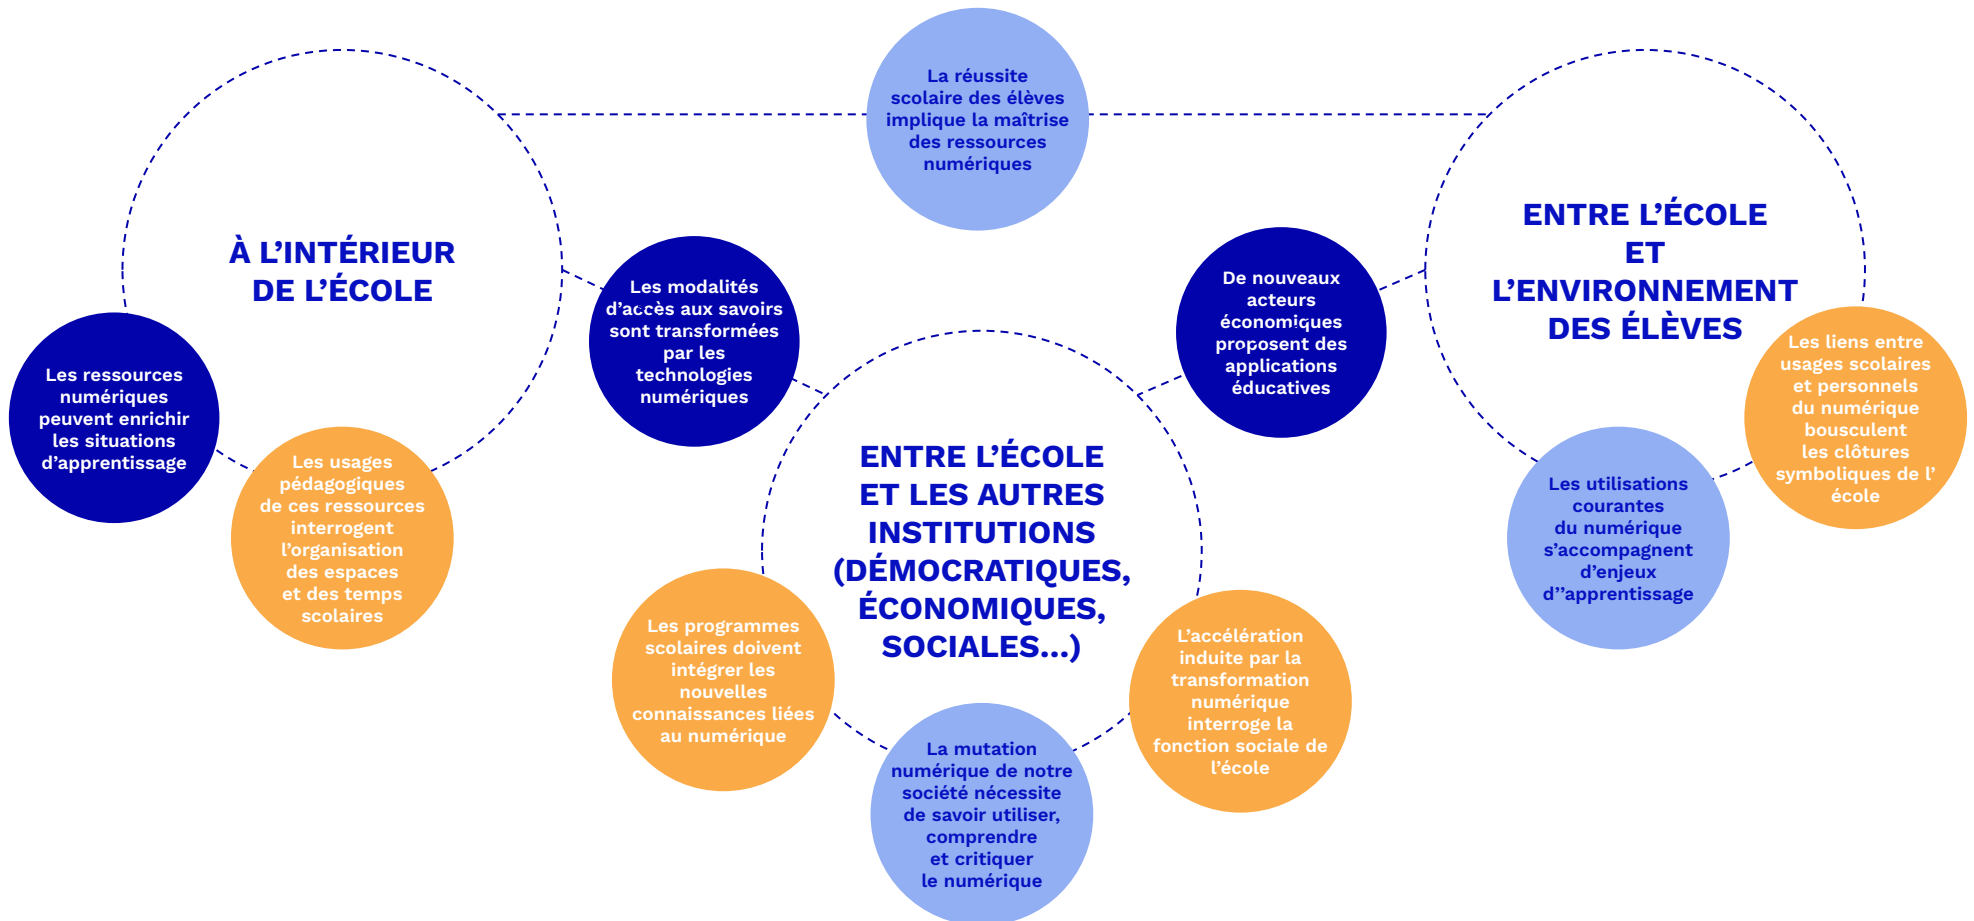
La réussite scolaire des élèves implique la maîtrise des ressources numériques

À L'INTÉRIEUR DE L'ÉCOLE

Les ressources numériques peuvent enrichir les situations d'apprentissage

Les usages pédagogiques de ces ressources interrogent l'organisation des espaces et des temps scolaires

Les modalités d'accès aux savoirs sont transformées par les technologies numériques

ENTRE L'ÉCOLE ET LES AUTRES INSTITUTIONS (DÉMOCRATIQUES, ÉCONOMIQUES, SOCIALES...)

Les programmes scolaires doivent intégrer les nouvelles connaissances liées au numérique

La mutation numérique de notre société nécessite de savoir utiliser, comprendre et critiquer le numérique

L'accélération induite par la transformation numérique interroge la fonction sociale de l'école

De nouveaux acteurs économiques proposent des applications éducatives

ENTRE L'ÉCOLE ET L'ENVIRONNEMENT DES ÉLÈVES

Les liens entre usages scolaires et personnels du numérique bousculent les clôtures symboliques de l' école

Les utilisations courantes du numérique s'accompagnent d'enjeux d''apprentissage